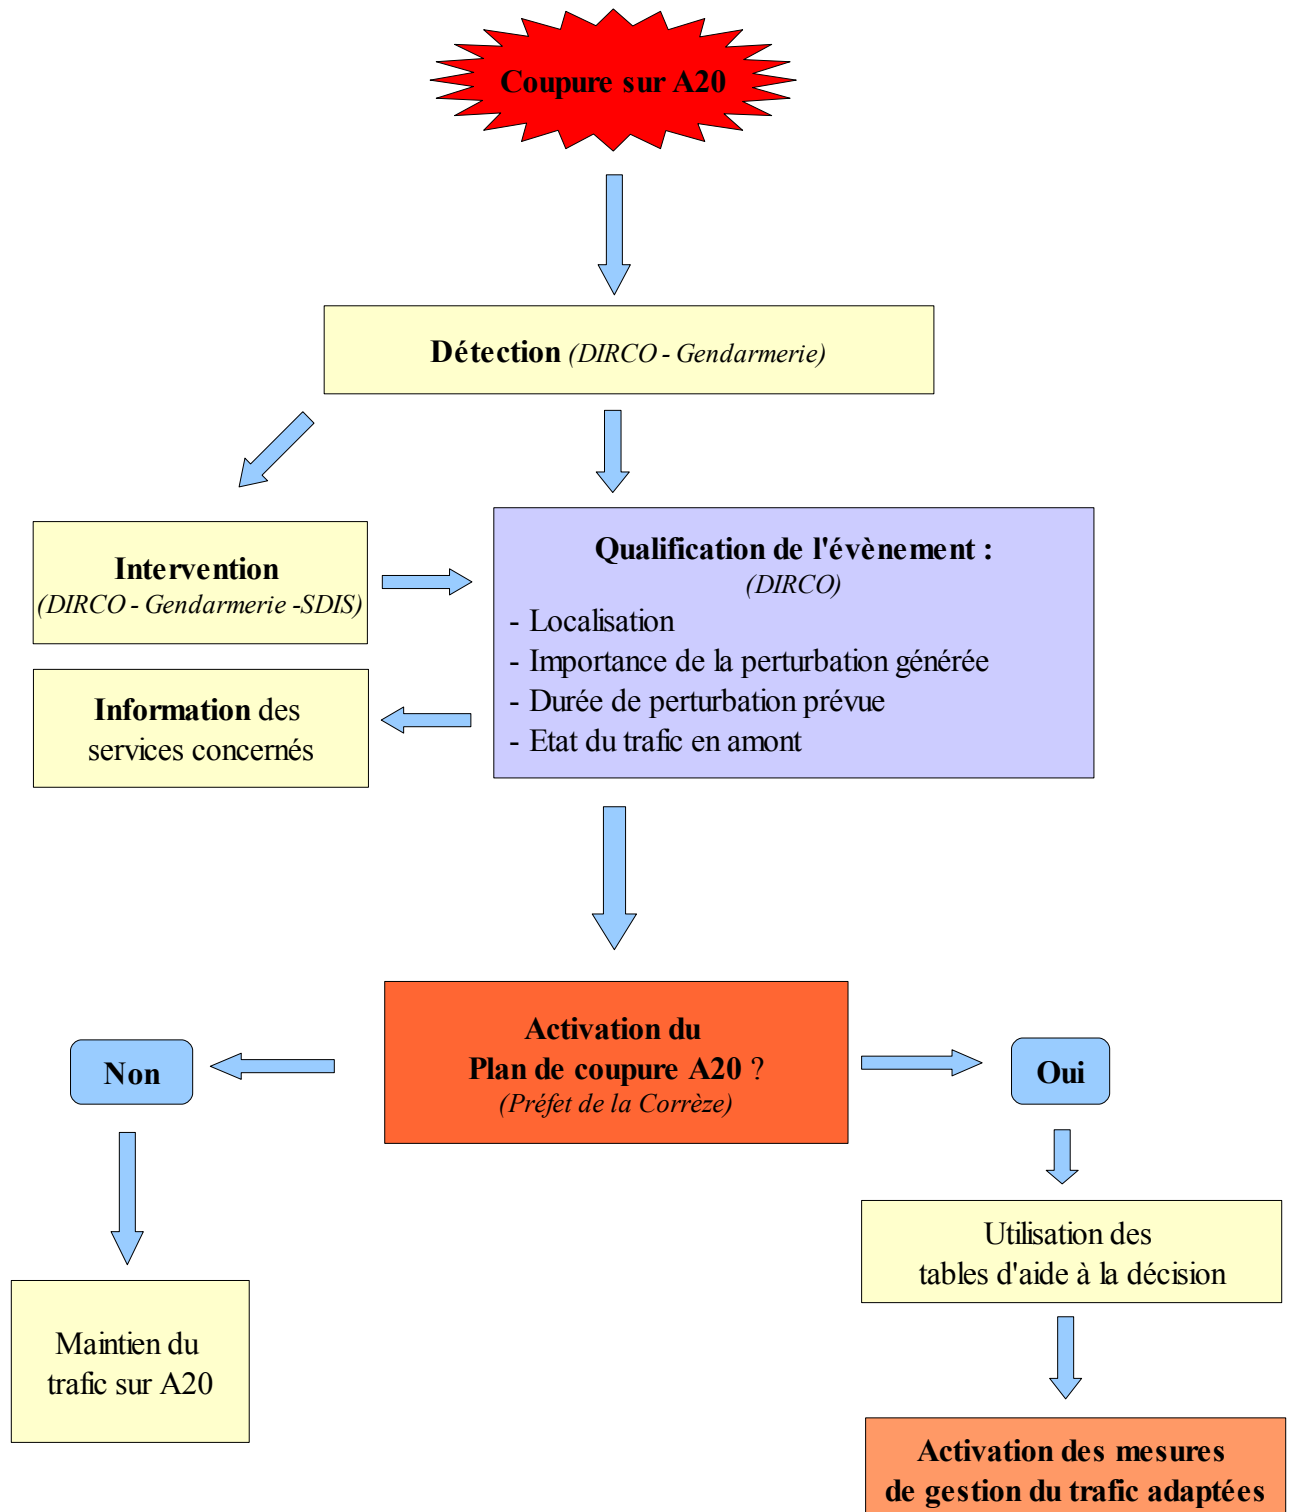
Coupure sur A20

Détection (DIRCO - Gendarmerie)

Intervention
(DIRCO - Gendarmerie -SDIS)

Information des services concernés

Qualification de l'évènement :
(DIRCO)
- Localisation
- Importance de la perturbation générée
- Durée de perturbation prévue
- Etat du trafic en amont

Activation du
Plan de coupure A20 ?
(Préfet de la Corrèze)

Non

Oui

Maintien du trafic sur A20

Utilisation des tables d'aide à la décision

Activation des mesures de gestion du trafic adaptées